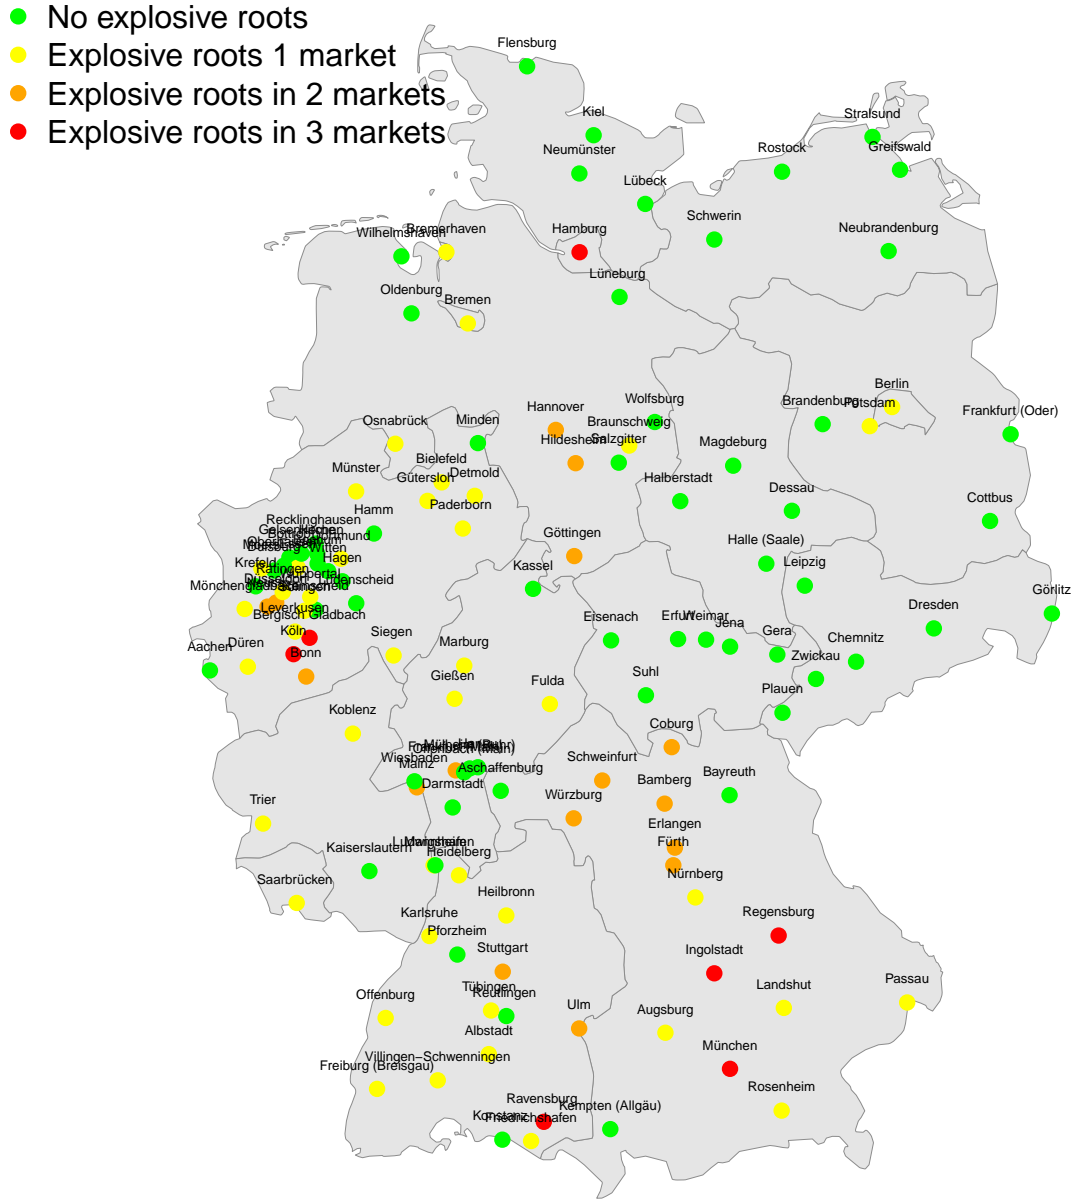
No explosive roots
Explosive roots 1 market
Explosive roots in 2 markets
Explosive roots in 3 markets

Flensburg
Kiel
Neumünster
Stralsund
Greifswald
Rostock
Lübeck
Schwerin
Neubrandenburg
Wilhelmshaven
Bremerhaven
Hamburg
Lüneburg
Oldenburg
Bremen
Berlin
Brandenburg
Potsdam
Frankfurt (Oder)
Wolfsburg
Hannover
Braunschweig
Hildesheim
Salzgitter
Magdeburg
Osnabrück
Minden
Bielefeld
Detmold
Münster
Gütersloh
Halberstadt
Dessau
Cottbus
Hamm
Paderborn
Recklinghausen
Gelsenkirchen
Bottrop
Dortmund
Oberhausen
Bochum
Duisburg
Witten
Hagen
Krefeld
Ratingen
Wuppertal
Düsseldorf
Solingen
Remscheid
Lüdenscheid
Mönchengladbach
Leverkusen
Bergisch Gladbach
Göttingen
Halle (Saale)
Leipzig
Kassel
Görlitz
Dresden
Eisenach
Erfurt
Weimar
Jena
Gera
Chemnitz
Zwickau
Köln
Siegen
Aachen
Düren
Bonn
Marburg
Gießen
Fulda
Suhl
Plauen
Koblenz
Frankfurt (Main)
Offenbach
Hanau
Wiesbaden
Mainz
Aschaffenburg
Coburg
Schweinfurt
Bamberg
Bayreuth
Darmstadt
Würzburg
Trier
Erlangen
Fürth
Kaiserslautern
Ludwigshafen
Mannheim
Heidelberg
Nürnberg
Saarbrücken
Heilbronn
Regensburg
Karlsruhe
Pforzheim
Stuttgart
Ingolstadt
Landshut
Passau
Offenburg
Tübingen
Reutlingen
Ulm
Augsburg
Albstadt
München
Freiburg (Breisgau)
Villingen−Schwenningen
Rosenheim
Ravensburg
Kempten (Allgäu)
Konstanz
Friedrichshafen